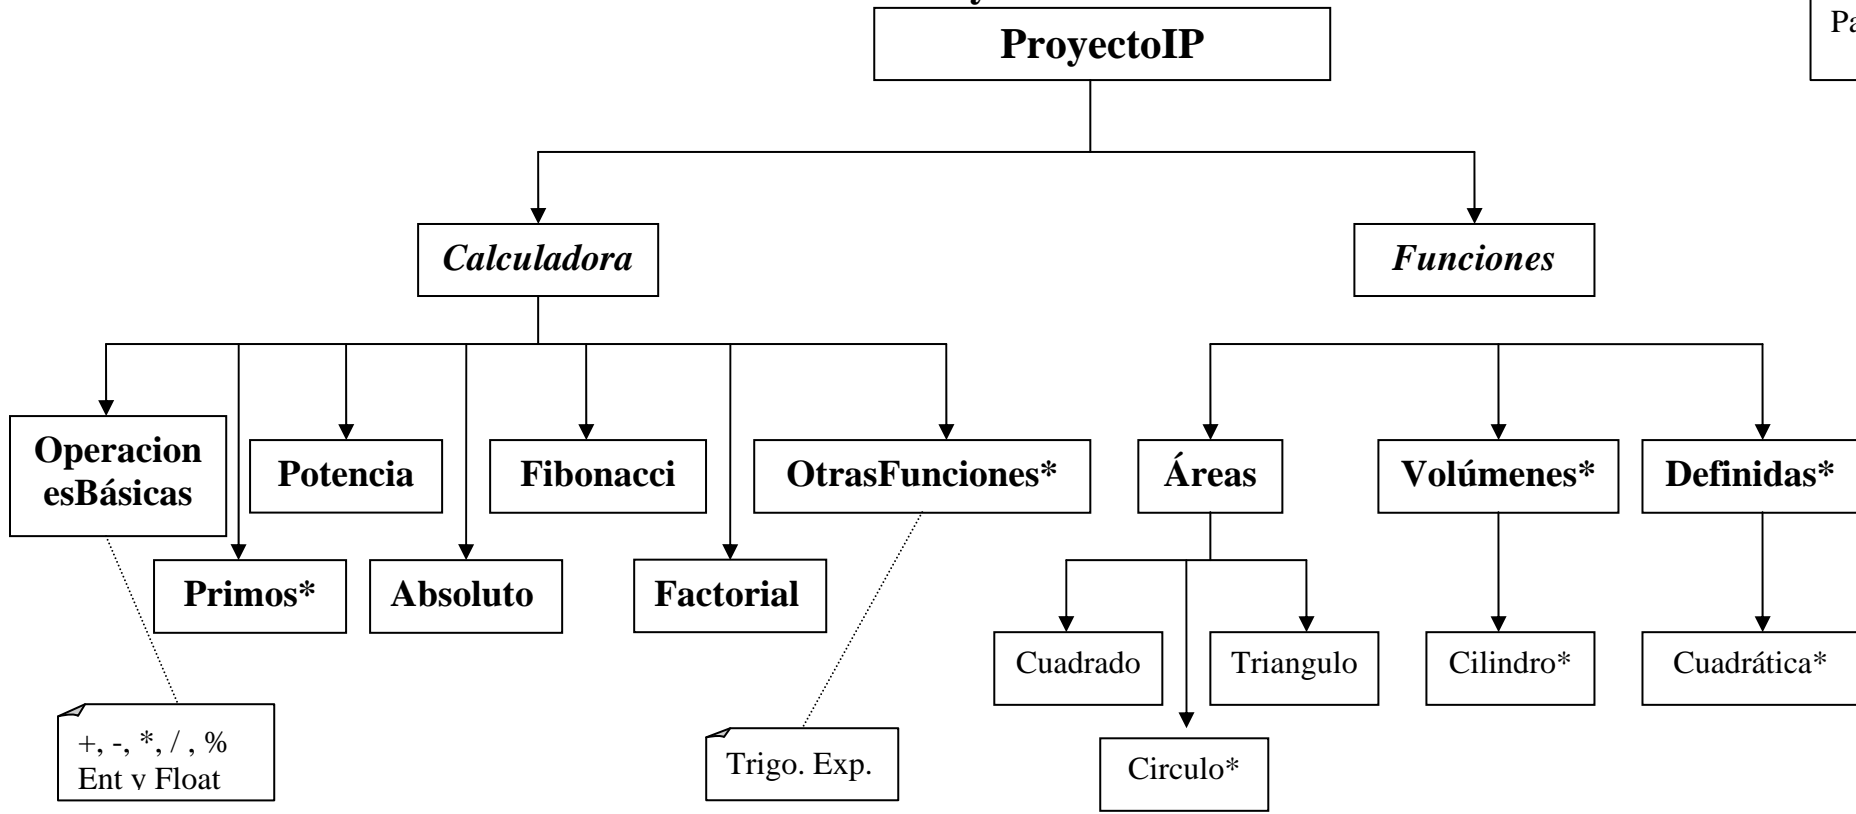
Pa

ProyectoIP

*Calculadora*

*Funciones*

Operacion esBásicas

Primos*

Potencia

Absoluto

Fibonacci

Factorial

OtrasFunciones*

Áreas

Volúmenes*

Definidas*

Cuadrado

Circulo*

Triangulo

Cilindro*

Cuadrática*

+, -, *, / , %
Ent y Float

Trigo. Exp.